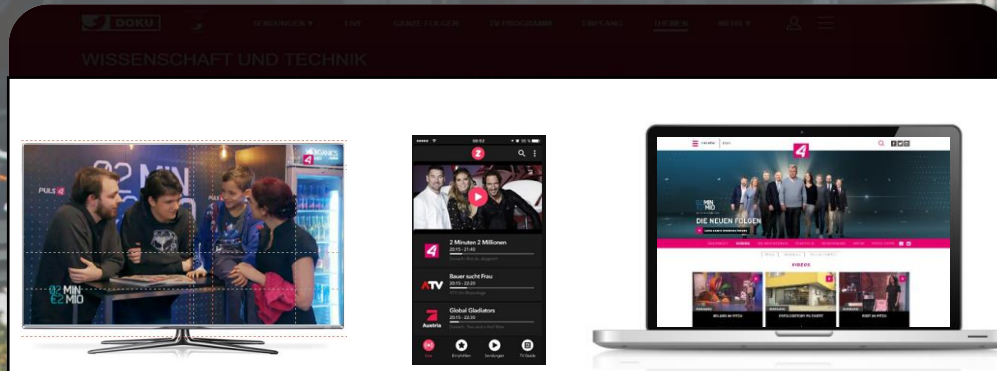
DOKU SENDUNGEN ▾ LIVE GANZE FOLGEN TV PROGRAMM EMPFANG THEMEN MEHR ▾

WISSENSCHAFT UND TECHNIK

PULS 4

2 MIN 2 MIO

2 Minuten 2 Millionen

Bauer sucht Frau

Global Gladiators

Austria

Live

Sendungen

TV Guide

4

2 MIN 2 MIO

DIE NEUEN FOLGEN

VIDEOS